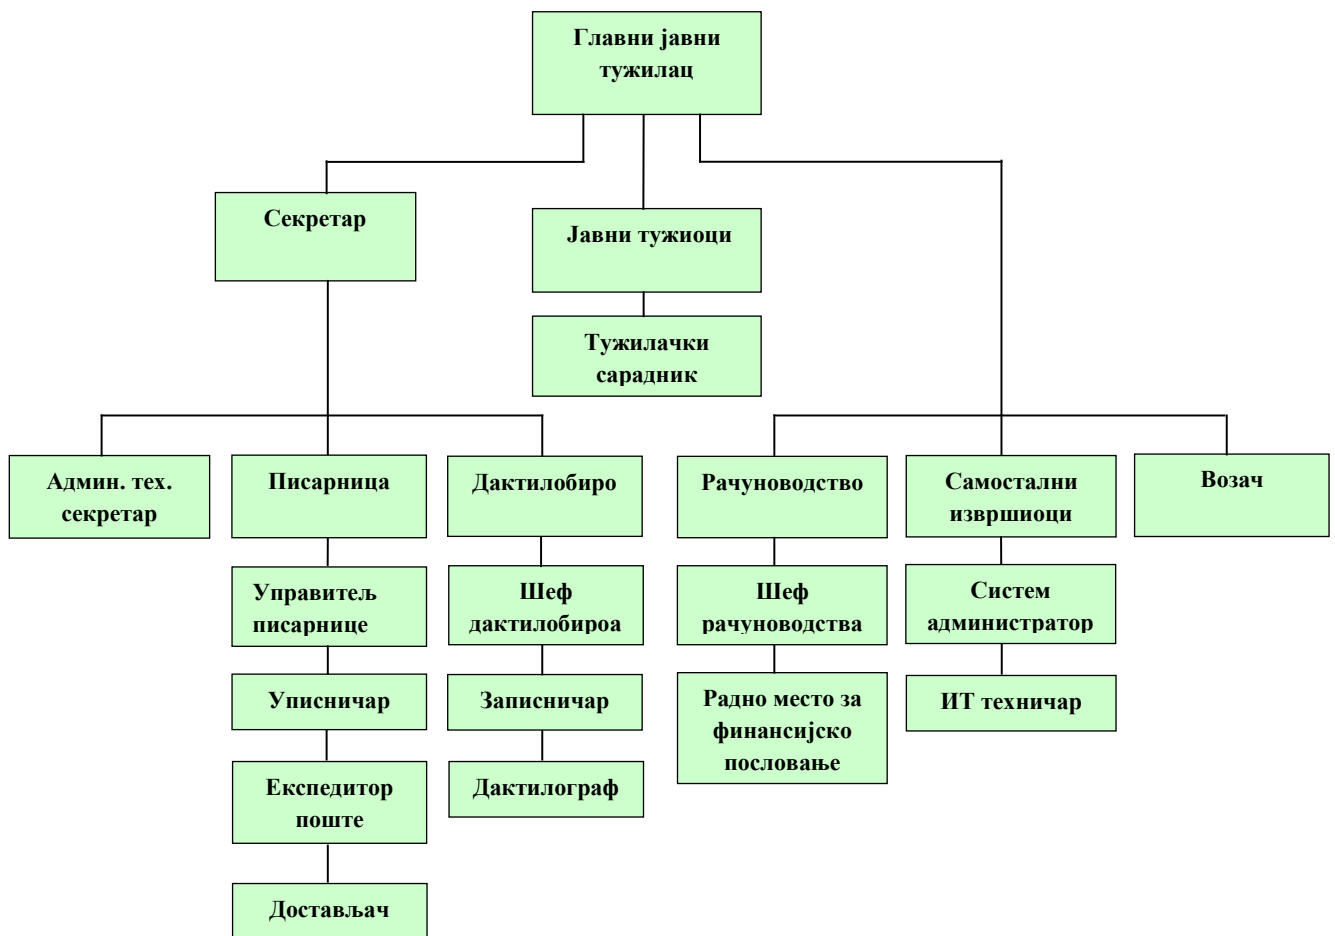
Главни јавни тужилац

Секретар

Јавни тужиоци

Тужилачки сарадник

Админ. тех. секретар

Писарница

Управитељ писарнице

Уписничар

Експедитор поште

Достављач

Дактилобиро

Шеф дактилобироа

Записничар

Дактилограф

Рачуноводство

Шеф рачуноводства

Радно место за финансијско пословање

Самостални извршиоци

Систем администратор

ИТ техничар

Возач